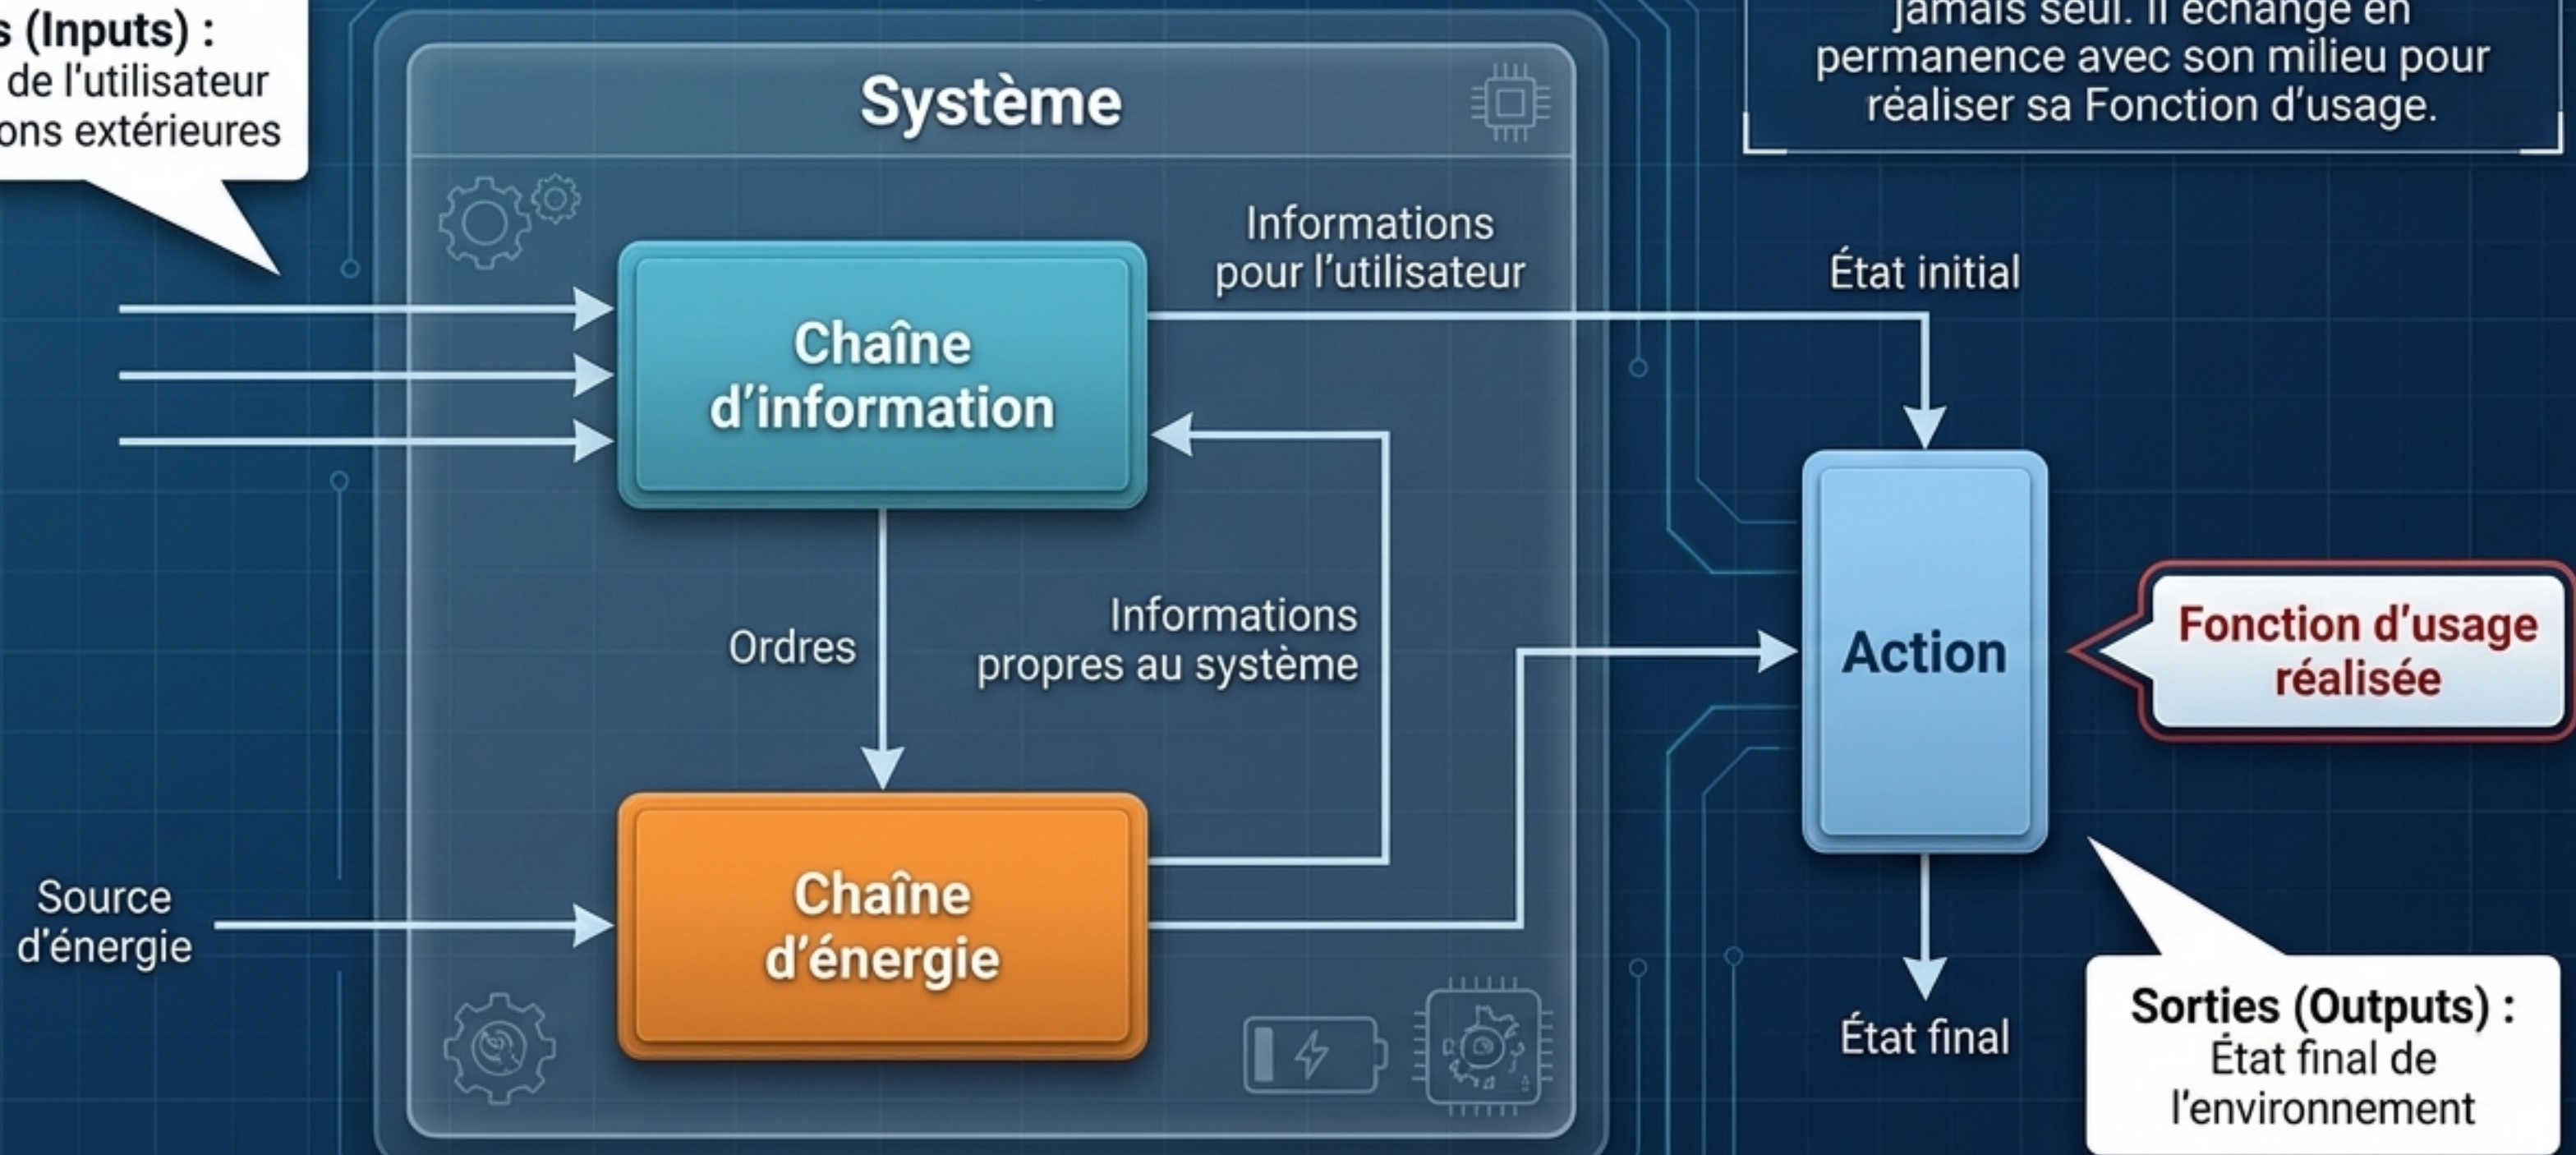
s (Inputs) :
de l'utilisateur
ons extérieures

jamais seul. Il échange en permanence avec son milieu pour réaliser sa Fonction d'usage.

Système

Informations pour l'utilisateur

État initial

Chaîne d'information

Ordres

Informations propres au système

Action

Fonction d'usage réalisée

Source d'énergie

Chaîne d'énergie

État final

Sorties (Outputs) :
État final de l'environnement